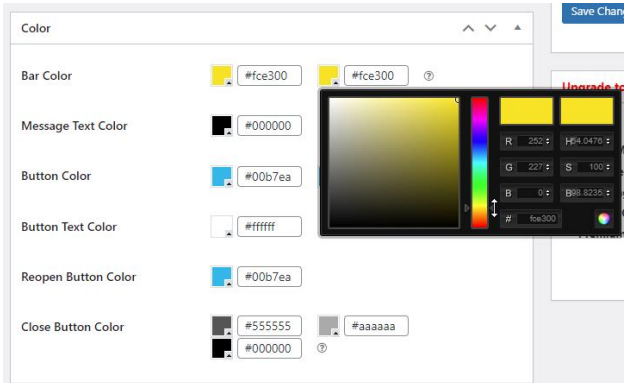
Color

Save Chan

Upgrade t

Bar Color #fce300 #fce300 ⓘ

Message Text Color #000000

Button Color #00b7ea

Button Text Color #ffffff

Reopen Button Color #00b7ea

Close Button Color #555555 #aaaaaa #000000 ⓘ

R 252 H 54.0476
G 227 S 100
B 0 B 98.8235
# fce300